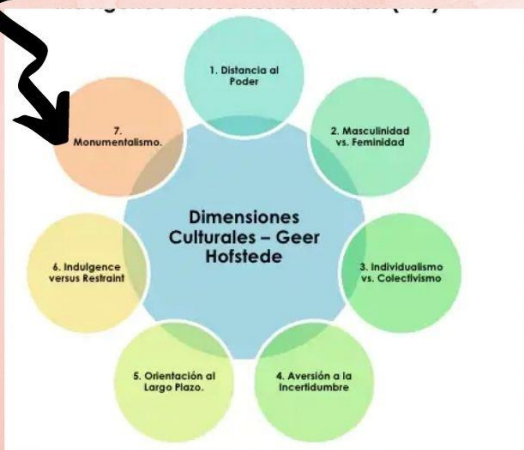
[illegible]

1. Distancia al Poder

2. Masculinidad vs. Feminidad

3. Individualismo vs. Colectivismo

4. Aversión a la Incertidumbre

5. Orientación al Largo Plazo.

6. Indulgence versus Restraint

7. Monumentalismo.

Dimensiones Culturales – Geer Hofstede